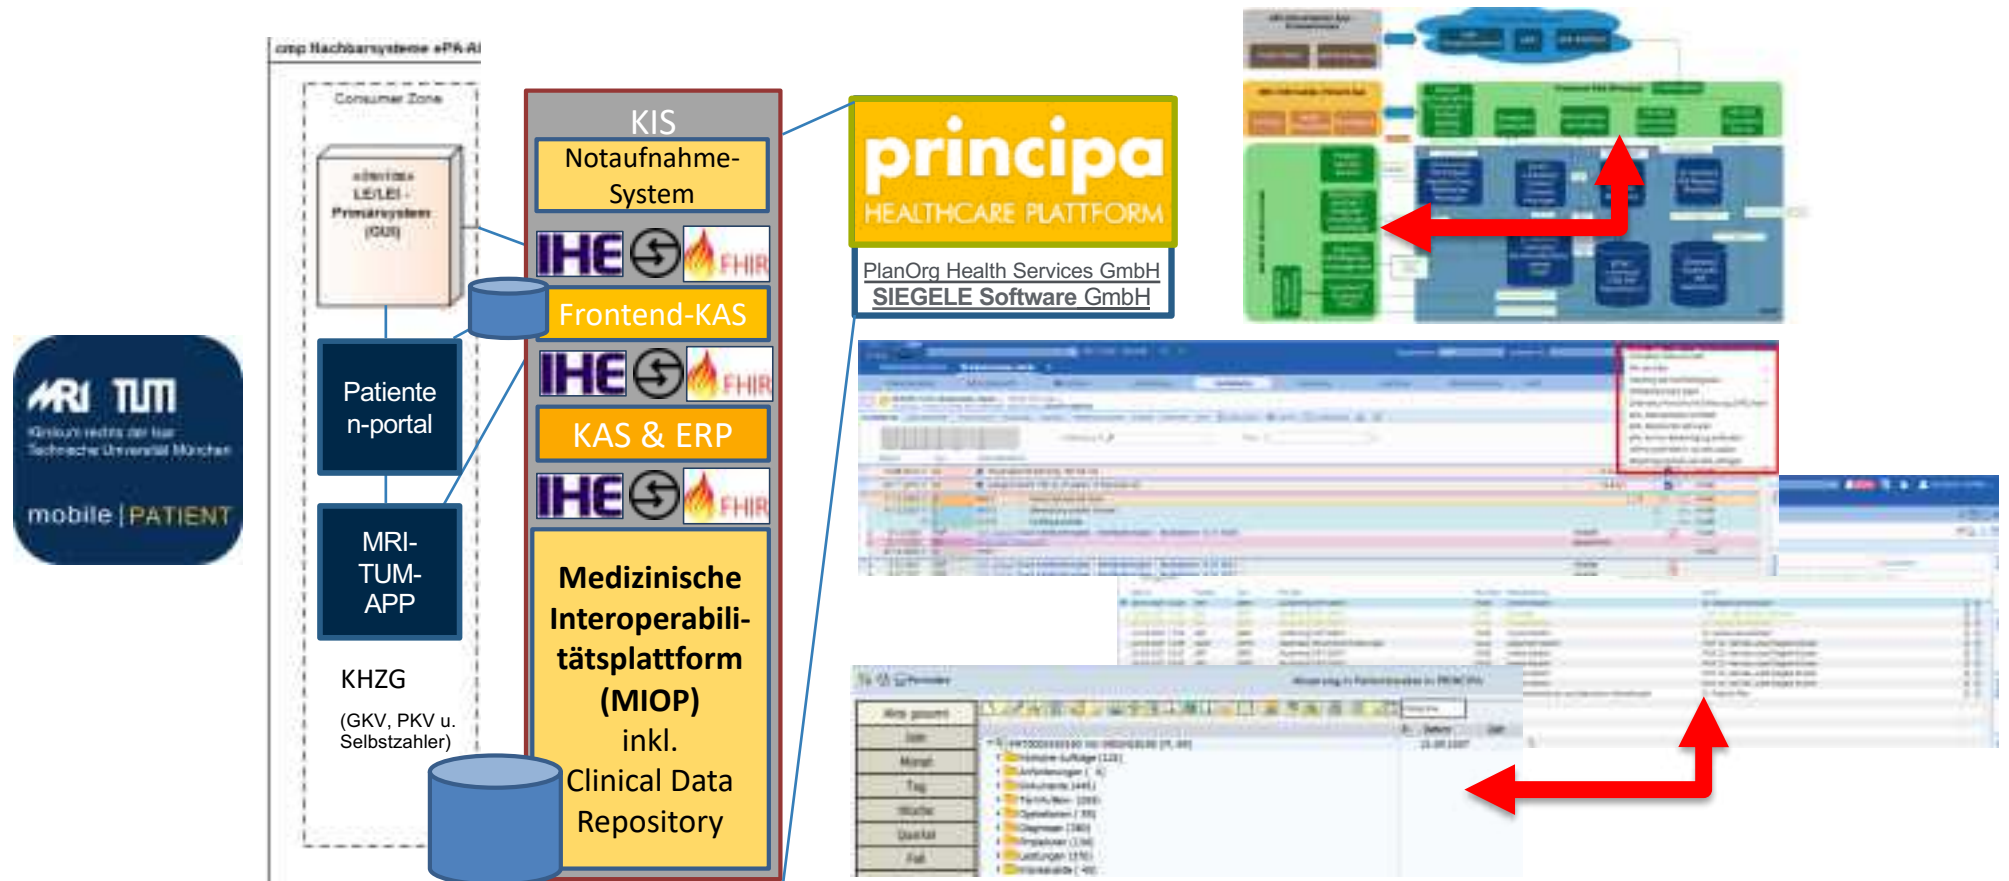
MRI TUM
Klinikum rechts der Isar Technische Universität München
mobile | PATIENT

gmp Nachbarsysteme ePA-AI
Consumer Zone
Primärsystem
Patienten-portal
MRI-TUM-APP
KHZG
(GKV, PKV u. Selbstzahler)

KIS
Notaufnahme-System
IHE FHIR
Frontend-KAS
IHE FHIR
KAS & ERP
IHE FHIR
Medizinische Interoperabilitätsplattform (MIOP) inkl. Clinical Data Repository

principa
HEALTHCARE PLATTFORM
PlanOrg Health Services GmbH
SIEGELE Software GmbH

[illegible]